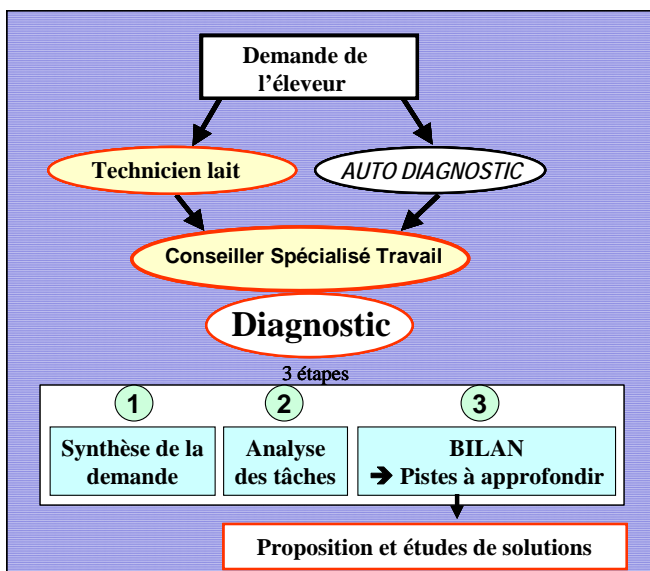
Demande de l'éleveur

Technicien lait

AUTO DIAGNOSTIC

Conseiller Spécialisé Travail

Diagnostic

3 étapes

1

2

3

Synthèse de la demande

Analyse des tâches

BILAN
➔ Pistes à approfondir

Proposition et études de solutions